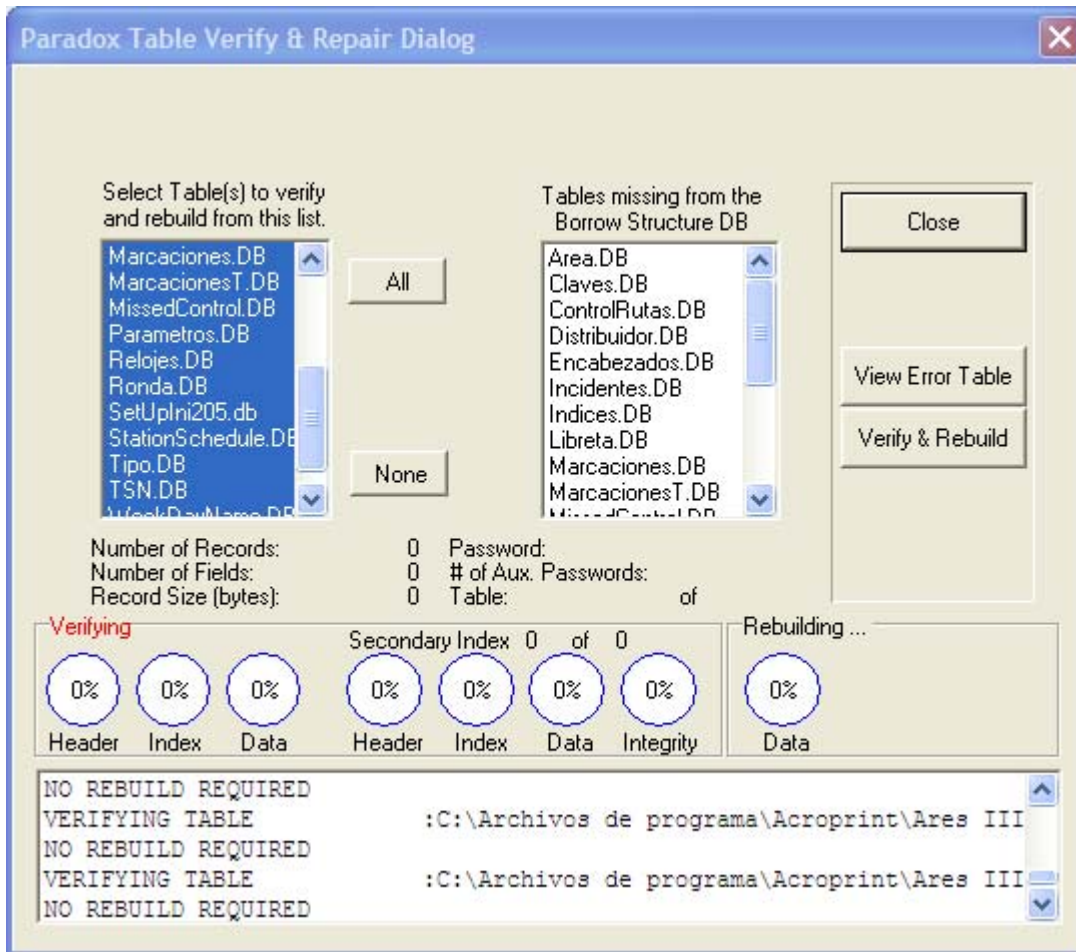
Paradox Table Verify & Repair Dialog

Select Table(s) to verify and rebuild from this list.

Marcaciones.DB
MarcacionesT.DB
MissedControl.DB
Parametros.DB
Relojes.DB
Ronda.DB
SetUpIni205.db
StationSchedule.DE
Tipo.DB
TSN.DB
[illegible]

All

None

Tables missing from the Borrow Structure DB

Area.DB
Claves.DB
ControlRutas.DB
Distribuidor.DB
Encabezados.DB
Incidentes.DB
Indices.DB
Libreta.DB
Marcaciones.DB
MarcacionesT.DB
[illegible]

Close

View Error Table

Verify & Rebuild

Number of Records: 0
Number of Fields: 0
Record Size (bytes): 0

Password:
# of Aux. Passwords:
Table: of

Verifying

Secondary Index 0 of 0

Rebuilding ...

0% 0% 0% 0% 0% 0% 0% 0%

Header Index Data Header Index Data Integrity Data

NO REBUILD REQUIRED
VERIFYING TABLE :C:\Archivos de programa\Acroprint\Ares III
NO REBUILD REQUIRED
VERIFYING TABLE :C:\Archivos de programa\Acroprint\Ares III
NO REBUILD REQUIRED